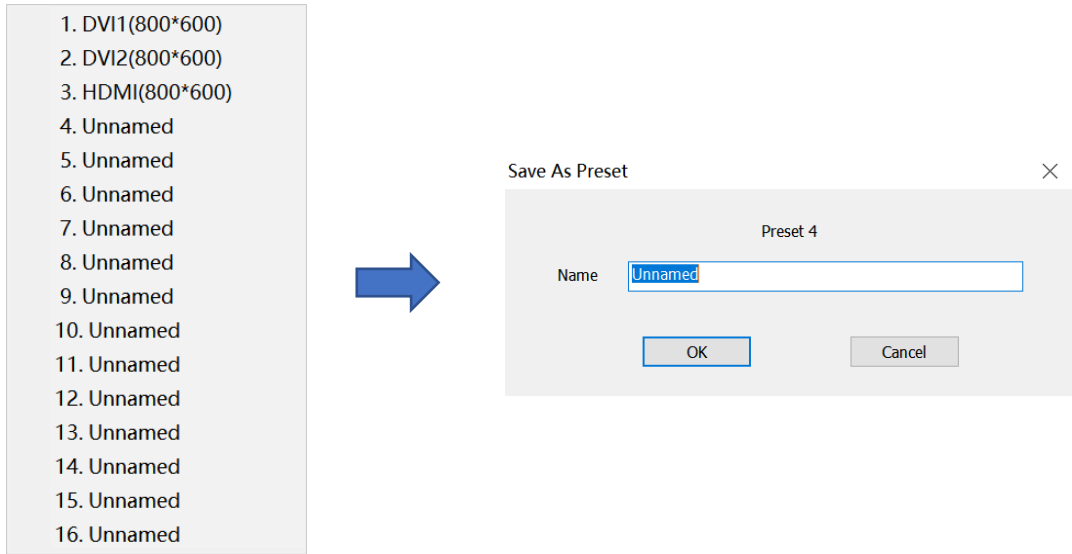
1. DVI1(800*600)
2. DVI2(800*600)
3. HDMI(800*600)
4. Unnamed
5. Unnamed
6. Unnamed
7. Unnamed
8. Unnamed
9. Unnamed
10. Unnamed
11. Unnamed
12. Unnamed
13. Unnamed
14. Unnamed
15. Unnamed
16. Unnamed

Save As Preset
×
Preset 4
Name Unnamed
OK
Cancel